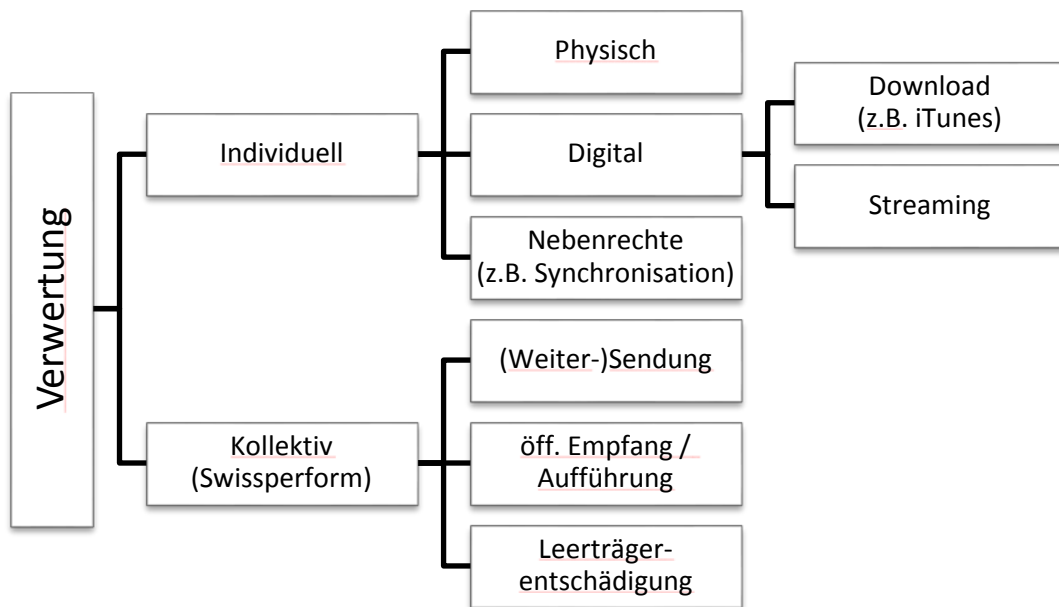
Verwertung

Individuell

Physisch

Digital

Download
(z.B. iTunes)

Streaming

Nebenrechte
(z.B. Synchronisation)

Kollektiv
(Swissperform)

(Weiter-)Sendung

öff. Empfang /
Aufführung

Leerträger-
entschädigung